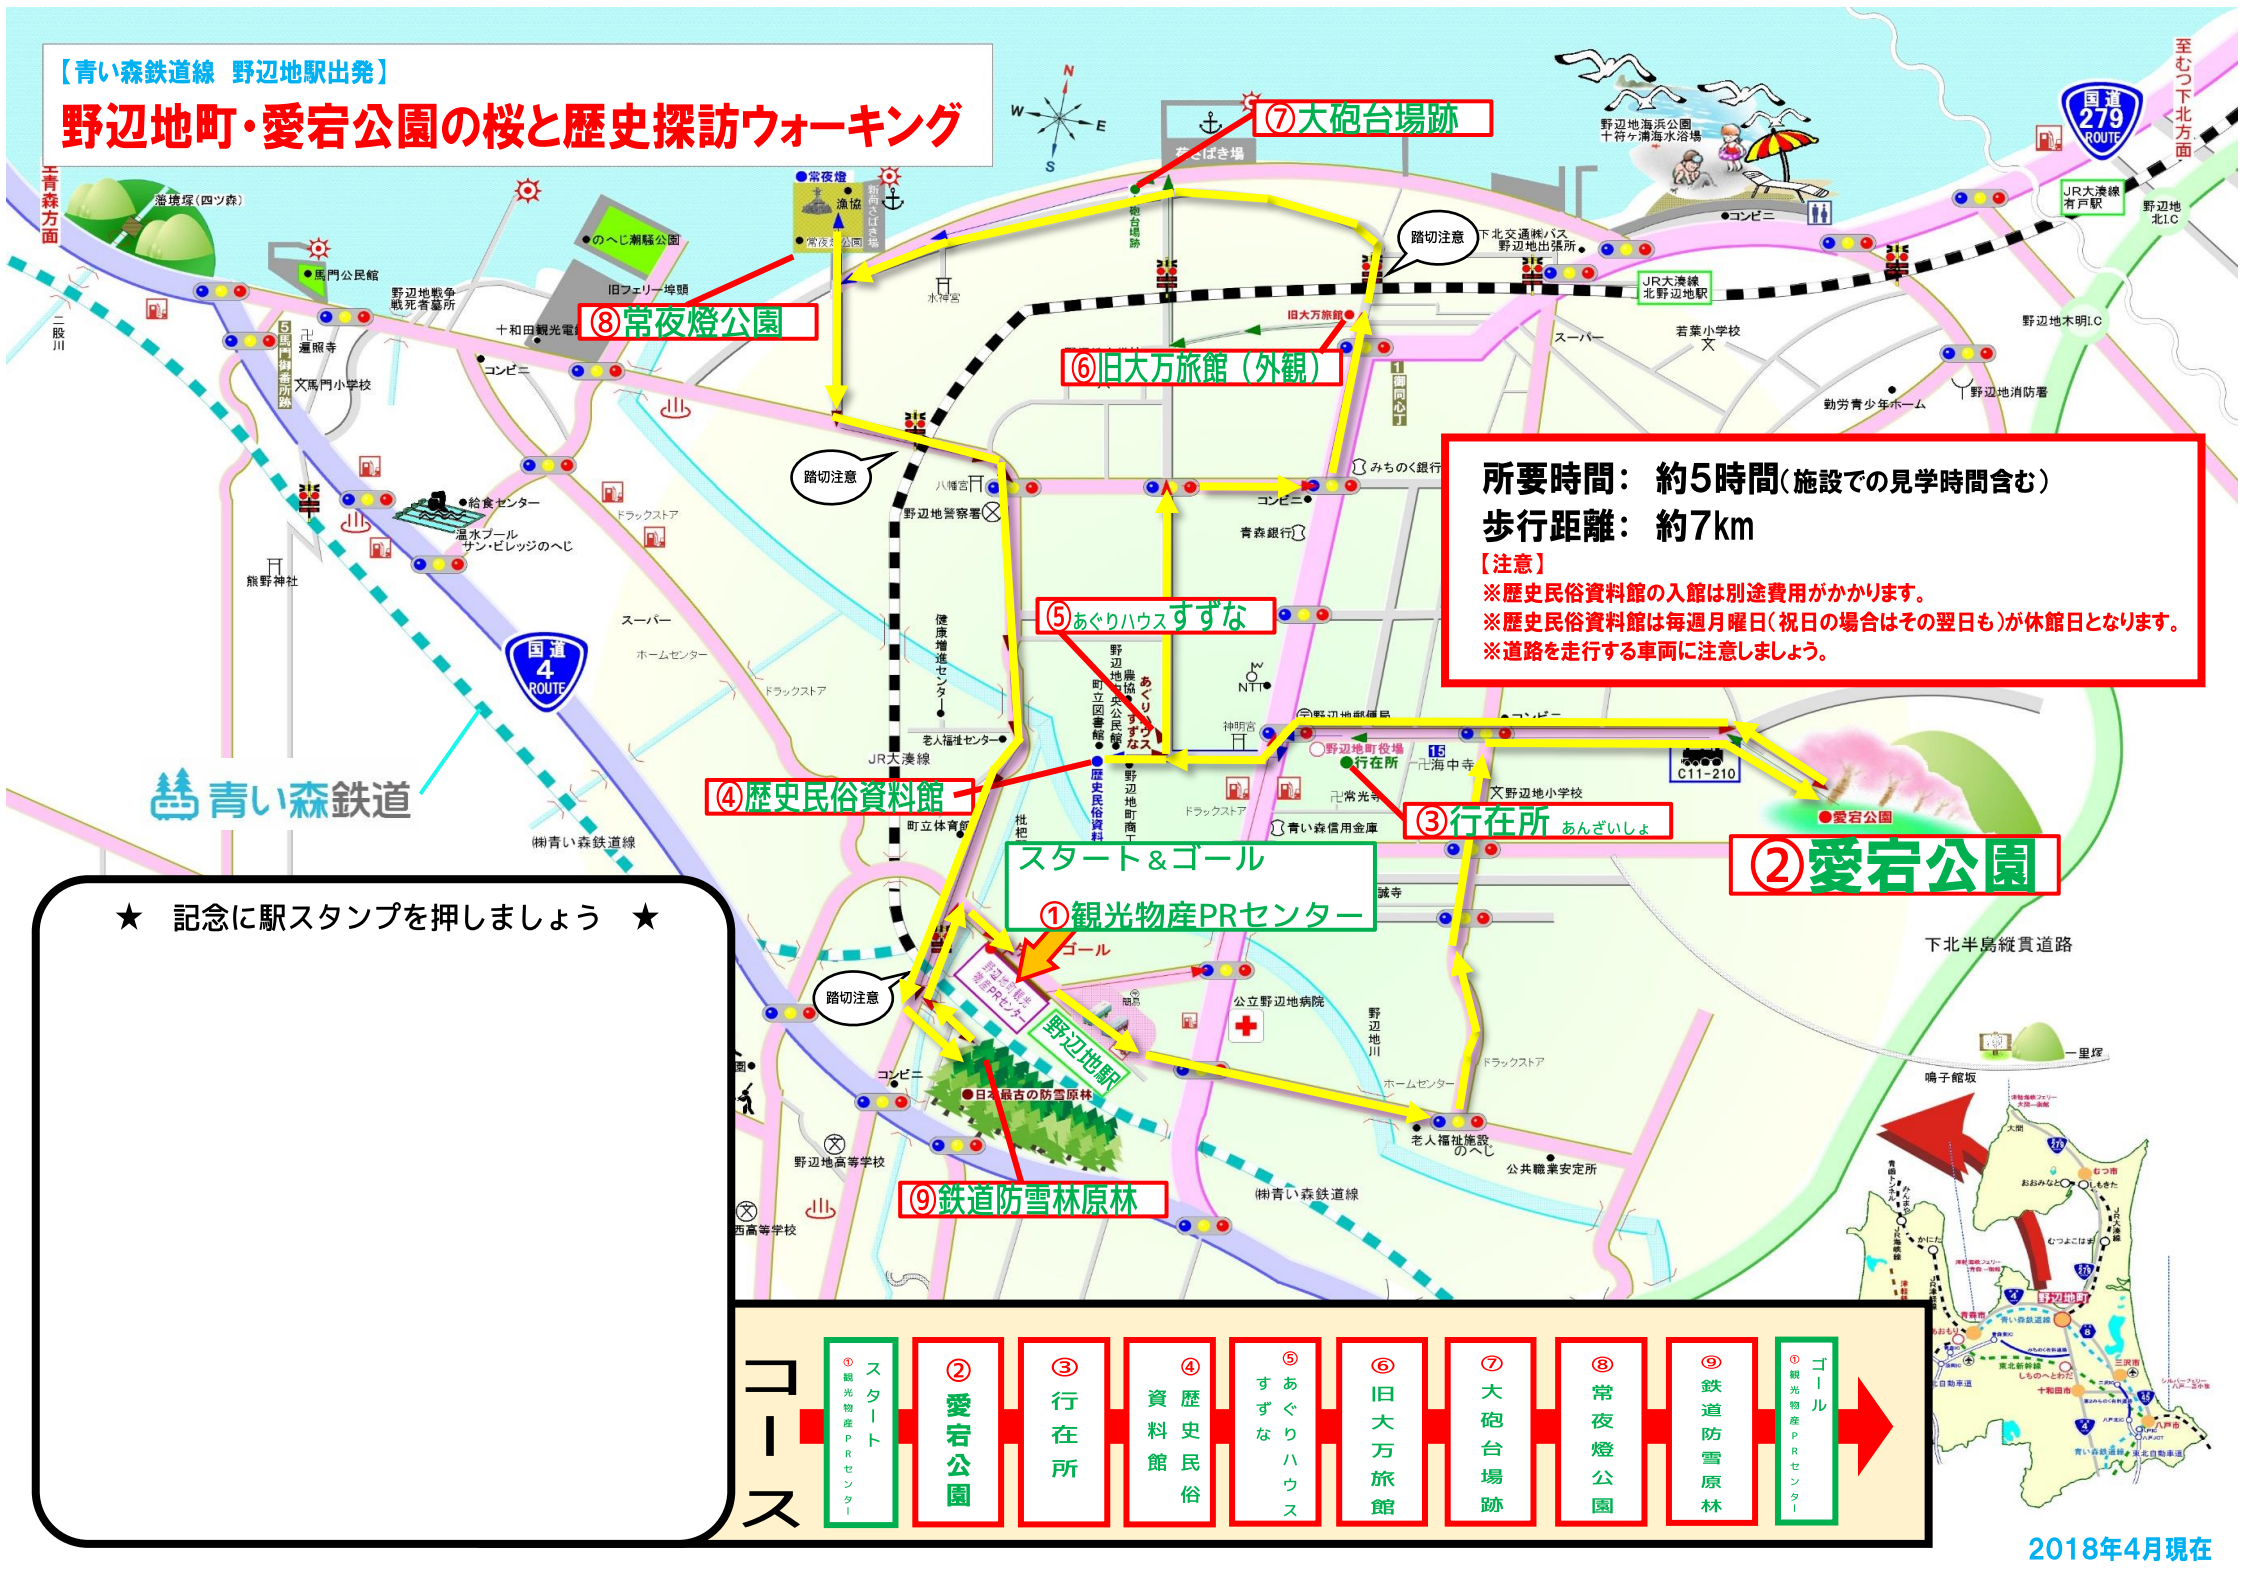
【青い森鉄道線　野辺地駅出発】
野辺地町・愛宕公園の桜と歴史探訪ウォーキング

⑦大砲台場跡
⑧常夜燈公園
⑥旧大万旅館（外観）
⑤あぐりハウスすずな
④歴史民俗資料館
③行在所　あんざいしょ
②愛宕公園
スタート＆ゴール
①観光物産PRセンター
⑨鉄道防雪林原林

所要時間：　約5時間(施設での見学時間含む)
歩行距離：　約7km
【注意】
※歴史民俗資料館の入館は別途費用がかかります。
※歴史民俗資料館は毎週月曜日（祝日の場合はその翌日も）が休館日となります。
※道路を走行する車両に注意しましょう。

★　記念に駅スタンプを押しましょう　★

コース
①観光物産PRセンター　スタート
②愛宕公園
③行在所
④歴史民俗資料館
⑤あぐりハウスすずな
⑥旧大万旅館
⑦大砲台場跡
⑧常夜燈公園
⑨鉄道防雪林
①観光物産PRセンター　ゴール

青い森鉄道
国道4 ROUTE
国道279 ROUTE
至むつ下北方面
至青森方面
野辺地海浜公園
十符ヶ浦海水浴場
浜さばき場
常夜燈
漁協
常夜燈公園
のへじ潮騒公園
旧フェリー埠頭
馬門公民館
野辺地戦争戦死者墓所
十和田観光電鉄
二股川
遍照寺
馬門小学校
コンビニ
踏切注意
八幡宮
野辺地警察署
給食センター
温水プール サン・ビレッジのへじ
熊野神社
ドラッグストア
スーパー
ホームセンター
健康増進センター
老人福祉センター
JR大湊線
町立体育館
町立図書館
中央公民館
野辺地町商工会
歴史民俗資料館
NTT
神明宮
野辺地町役場
行在所
海中寺
野辺地郵便局
コンビニ
野辺地小学校
常光寺
青い森信用金庫
C11-210
愛宕公園
野辺地駅
ゴール
公立野辺地病院
野辺地川
ドラッグストア
ホームセンター
老人福祉施設 のへじ
公共職業安定所
日本最古の防雪原林
野辺地高等学校
西高等学校
㈱青い森鉄道線
旧大万旅館
みちのく銀行
コンビニ
青森銀行
若葉小学校
スーパー
勤労青少年ホーム
野辺地消防署
野辺地木明IC
野辺地北IC
JR大湊線 北野辺地駅
JR大湊線 有戸駅
下北交通㈱バス 野辺地出張所
コンビニ
水神宮
下北半島縦貫道路
一里塚
鳴子館坂
浪打塚(四ツ森)
2018年4月現在